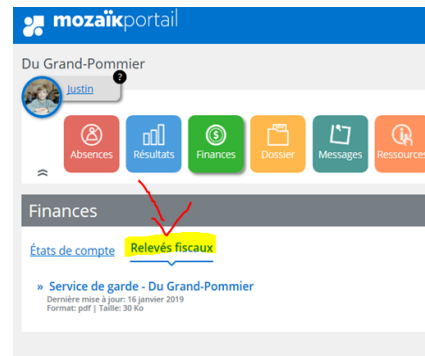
mozaïkportail

Du Grand-Pommier

Justin

?

Absences

Résultats

Finances

Dossier

Messages

Ressources

Finances

États de compte

Relevés fiscaux

» Service de garde - Du Grand-Pommier
Dernière mise à jour: 16 janvier 2019
Format: pdf | Taille: 30 Ko